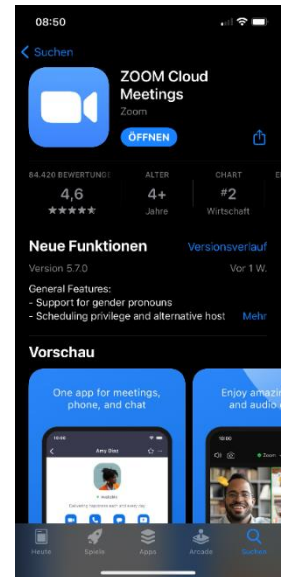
08:50

Suchen

ZOOM Cloud Meetings
Zoom
ÖFFNEN

84.420 BEWERTUNGEN
4,6
★★★★★

ALTER
4+
Jahre

CHART
#2
Wirtschaft

Neue Funktionen
Versionsverlauf

Version 5.7.0
Vor 1 W.

General Features:
- Support for gender pronouns
- Scheduling privilege and alternative host
Mehr

Vorschau

One app for meetings, phone, and chat

Amy Diaz

Enjoy amazing and audio q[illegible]

Heute
Spiele
Apps
Arcade
Suchen